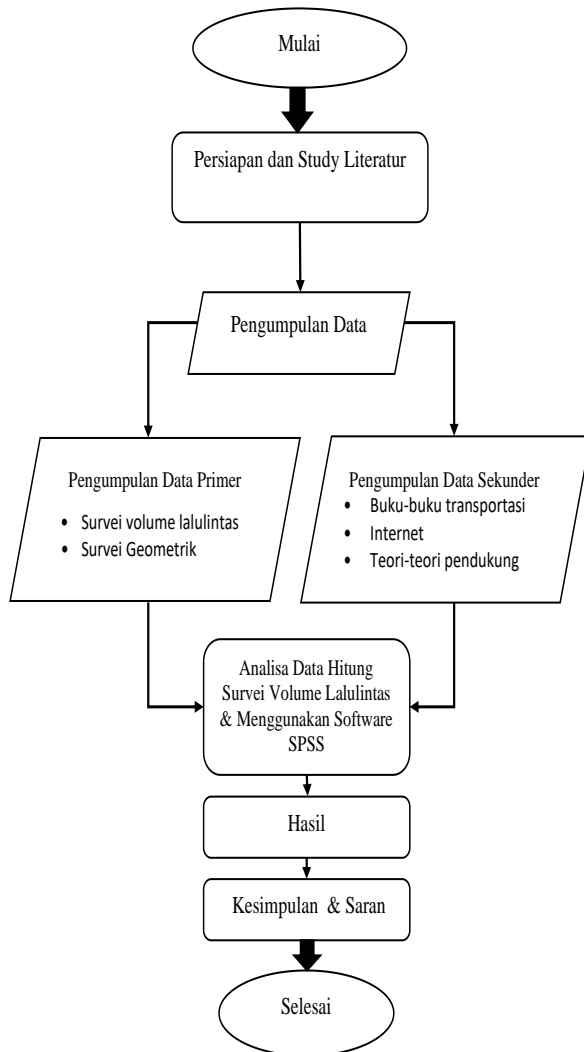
Mulai

Persiapan dan Study Literatur

Pengumpulan Data

Pengumpulan Data Primer
- Survei volume lalulintas
- Survei Geometrik

Pengumpulan Data Sekunder
- Buku-buku transportasi
- Internet
- Teori-teori pendukung

Analisa Data Hitung Survei Volume Lalulintas & Menggunakan Software SPSS

Hasil

Kesimpulan & Saran

Selesai